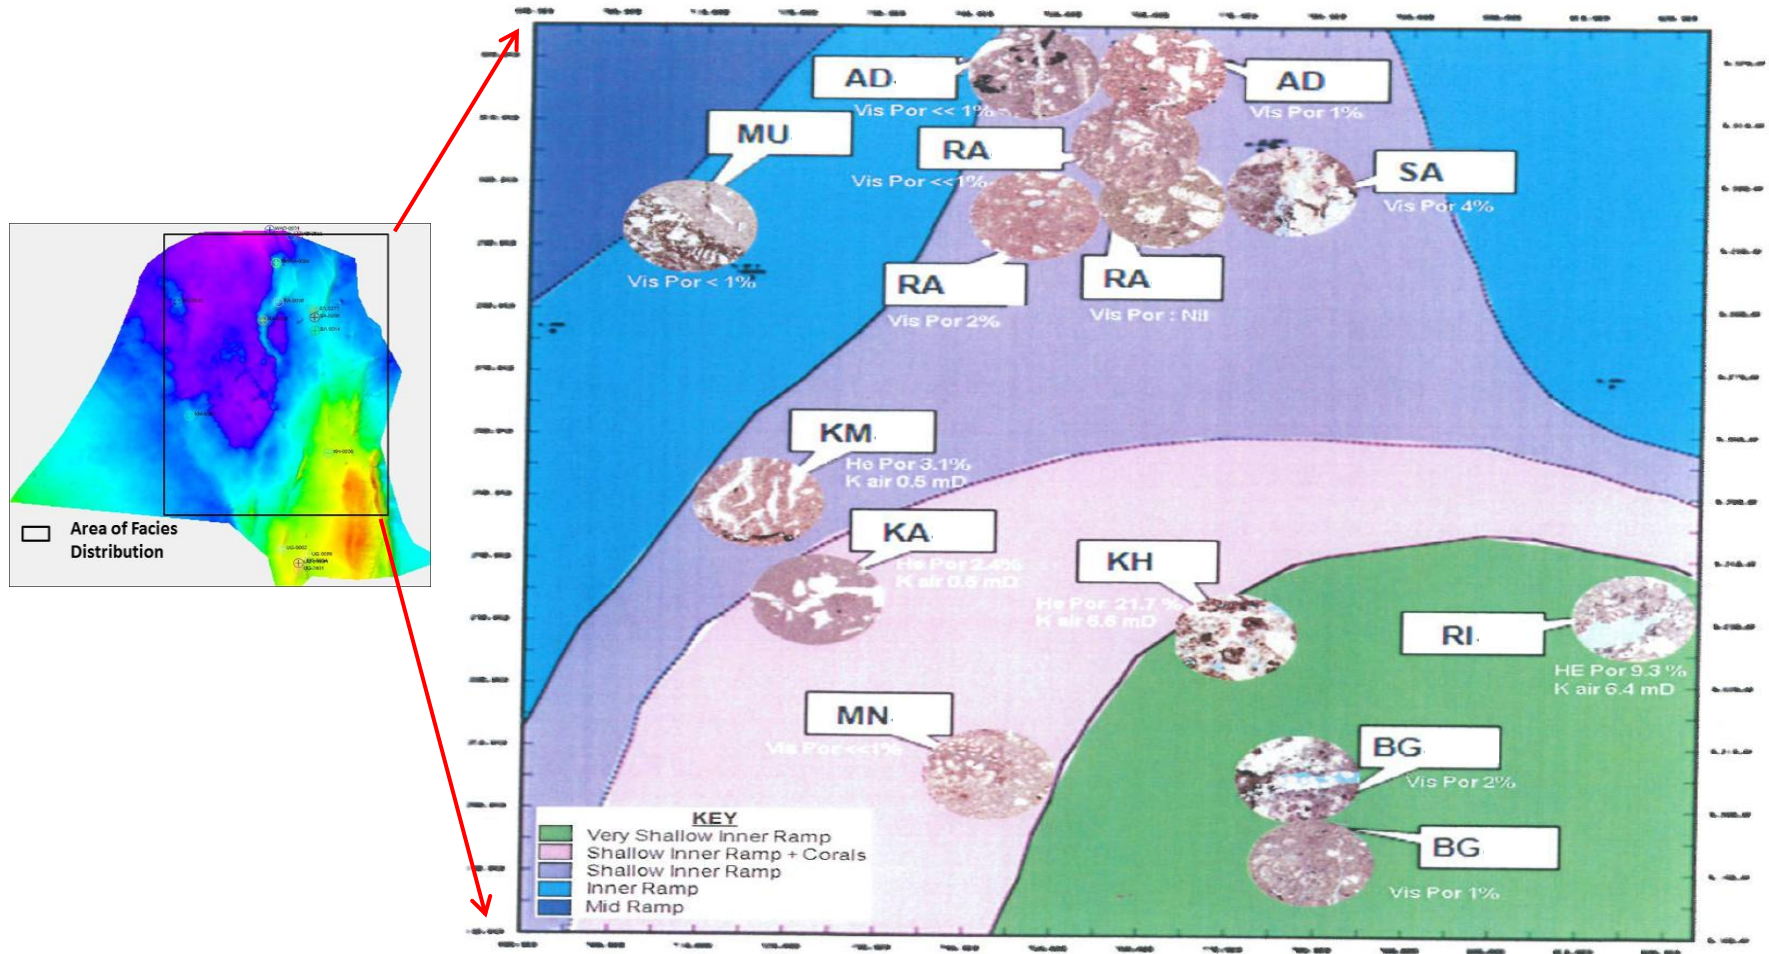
Area of Facies Distribution

AD
Vis Por << 1%

AD
Vis Por 1%

MU
Vis Por < 1%

RA
Vis Por <<1%

SA
Vis Por 4%

RA
Vis Por 2%

RA
Vis Por : Nil

KM
He Por 3.1%
K air 0.5 mD

KA
He Por 2.4%
K air 0.5 mD

KH
He Por 21.7 %
K air 6.6 mD

RI
HE Por 9.3 %
K air 6.4 mD

MN
Vis Por <<1%

BG
Vis Por 2%

BG
Vis Por 1%

KEY
Very Shallow Inner Ramp
Shallow Inner Ramp + Corals
Shallow Inner Ramp
Inner Ramp
Mid Ramp